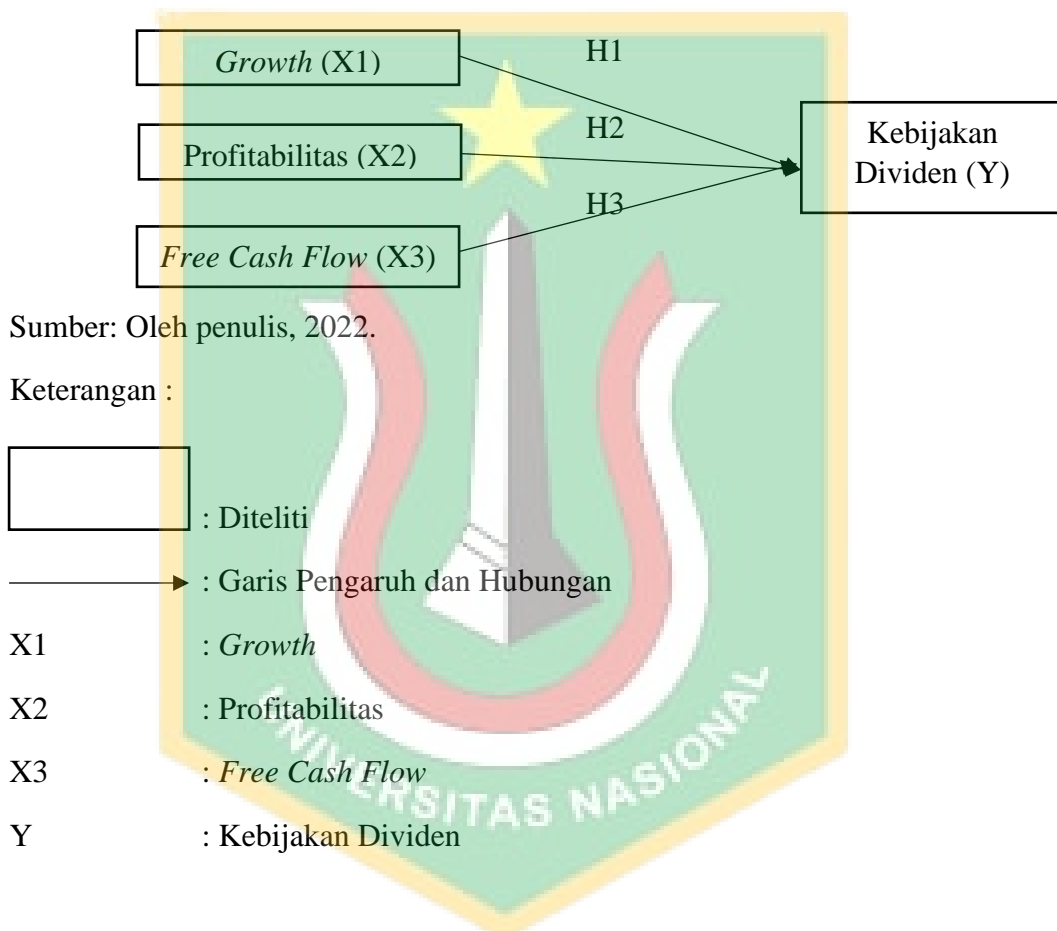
Growth (X1)

H1

H2

Profitabilitas (X2)

H3

Free Cash Flow (X3)

Kebijakan Dividen (Y)

Sumber: Oleh penulis, 2022.

Keterangan :

: Diteliti

: Garis Pengaruh dan Hubungan

X1 : Growth

X2 : Profitabilitas

X3 : Free Cash Flow

Y : Kebijakan Dividen

UNIVERSITAS NASIONAL